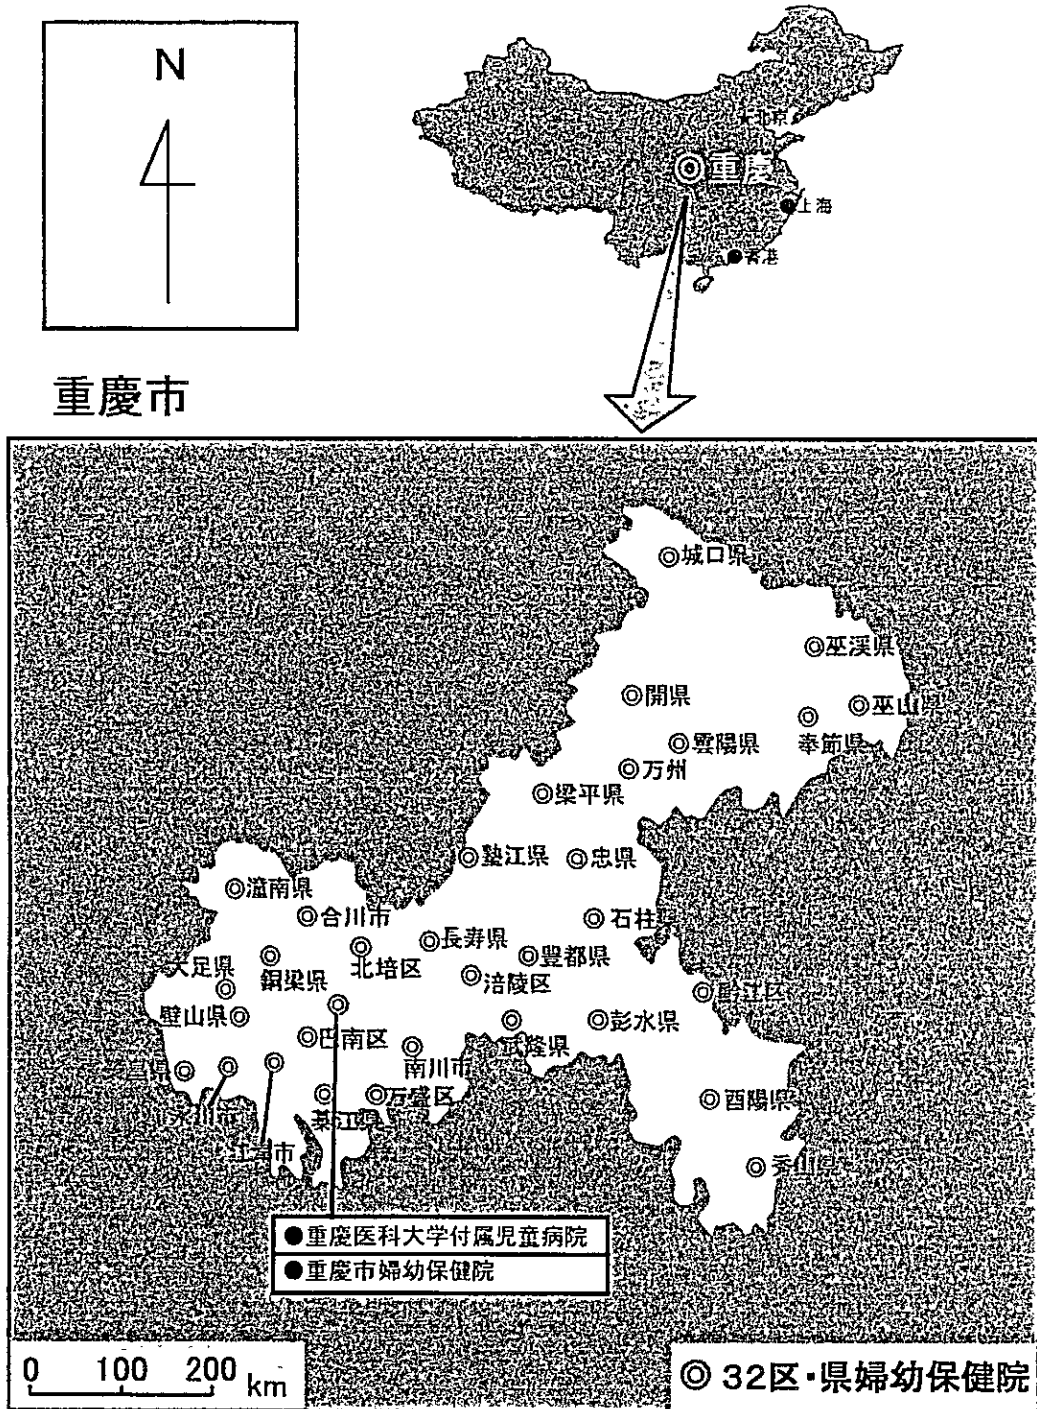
N

北京

重慶

上海

香港

重慶市

城口県

巫渓県

開県

巫山

雲陽県

奉節県

万州

梁平県

墊江県

忠県

潼南県

合川市

石柱

長寿県

豊都県

大足県

銅梁県

北培区

涪陵区

壁山県

黔江区

巴南区

武隆県

彭水県

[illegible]県

南川市

永川市

万盛区

綦江県

酉陽県

江津市

秀山県

●重慶医科大学付属児童病院

●重慶市婦幼保健院

0 100 200 km

◎ 32区・県婦幼保健院